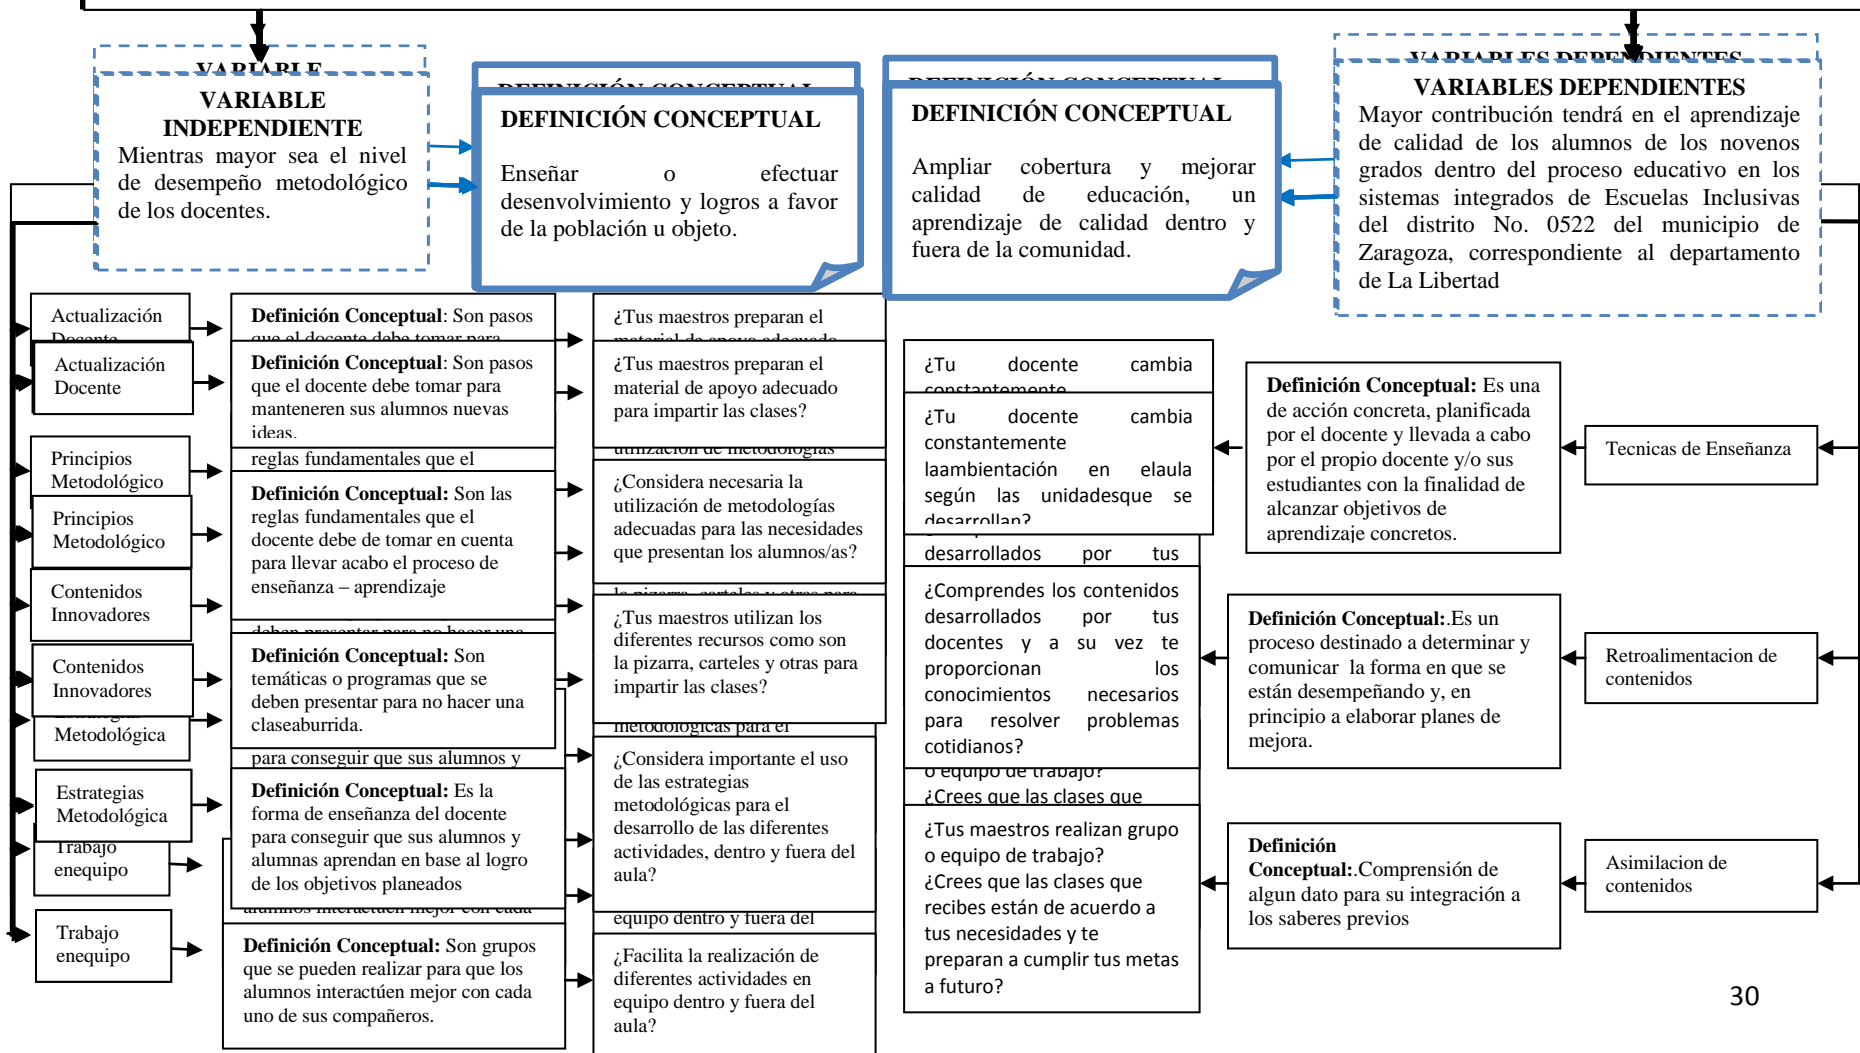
VARIABLE INDEPENDIENTE
Mientras mayor sea el nivel de desempeño metodológico de los docentes.

DEFINICIÓN CONCEPTUAL
Enseñar o efectuar desenvolvimiento y logros a favor de la población u objeto.

DEFINICIÓN CONCEPTUAL
Ampliar cobertura y mejorar calidad de educación, un aprendizaje de calidad dentro y fuera de la comunidad.

VARIABLES DEPENDIENTES
Mayor contribución tendrá en el aprendizaje de calidad de los alumnos de los novenos grados dentro del proceso educativo en los sistemas integrados de Escuelas Inclusivas del distrito No. 0522 del municipio de Zaragoza, correspondiente al departamento de La Libertad

Actualización Docente

Definición Conceptual: Son pasos que el docente debe tomar para manteneren sus alumnos nuevas ideas.

¿Tus maestros preparan el material de apoyo adecuado para impartir las clases?

¿Tu docente cambia constantemente laambientación en elaula según las unidadesque se desarrollan?

Definición Conceptual: Es una de acción concreta, planificada por el docente y llevada a cabo por el propio docente y/o sus estudiantes con la finalidad de alcanzar objetivos de aprendizaje concretos.

Tecnicas de Enseñanza

Principios Metodológico

Definición Conceptual: Son las reglas fundamentales que el docente debe de tomar en cuenta para llevar acabo el proceso de enseñanza – aprendizaje

¿Considera necesaria la utilización de metodologías adecuadas para las necesidades que presentan los alumnos/as?

¿Comprendes los contenidos desarrollados por tus docentes y a su vez te proporcionan los conocimientos necesarios para resolver problemas cotidianos?

Definición Conceptual:.Es un proceso destinado a determinar y comunicar la forma en que se están desempeñando y, en principio a elaborar planes de mejora.

Retroalimentacion de contenidos

Contenidos Innovadores

Definición Conceptual: Son temáticas o programas que se deben presentar para no hacer una claseaburrida.

¿Tus maestros utilizan los diferentes recursos como son la pizarra, carteles y otras para impartir las clases?

Estrategias Metodológica

Definición Conceptual: Es la forma de enseñanza del docente para conseguir que sus alumnos y alumnas aprendan en base al logro de los objetivos planeados

¿Considera importante el uso de las estrategias metodológicas para el desarrollo de las diferentes actividades, dentro y fuera del aula?

¿Tus maestros realizan grupo o equipo de trabajo?
¿Crees que las clases que recibes están de acuerdo a tus necesidades y te preparan a cumplir tus metas a futuro?

Definición Conceptual:.Comprensión de algun dato para su integración a los saberes previos

Asimilacion de contenidos

Trabajo enequipo

Definición Conceptual: Son grupos que se pueden realizar para que los alumnos interactúen mejor con cada uno de sus compañeros.

¿Facilita la realización de diferentes actividades en equipo dentro y fuera del aula?

30